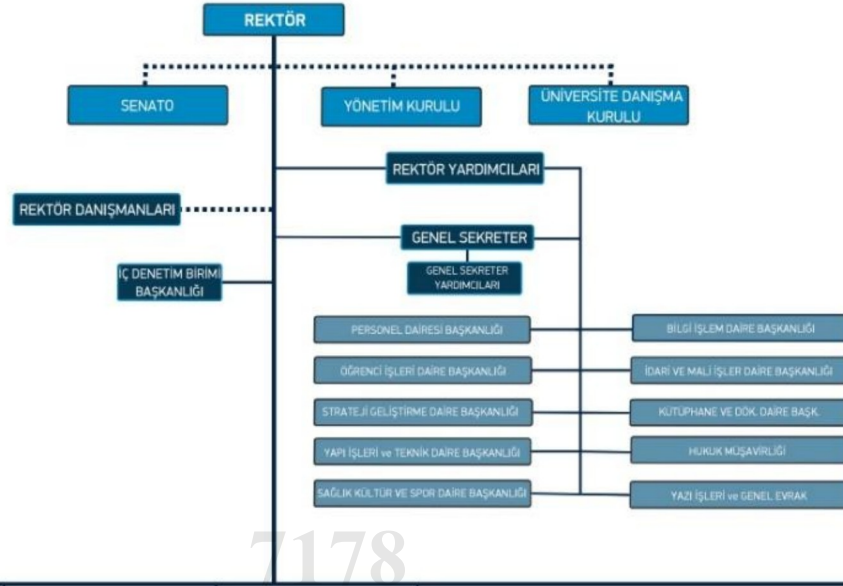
REKTÖR

SENATO

YÖNETİM KURULU

ÜNİVERSİTE DANIŞMA KURULU

REKTÖR YARDIMCILARI

REKTÖR DANIŞMANLARI

GENEL SEKRETER

GENEL SEKRETER YARDIMCILARI

İÇ DENETİM BİRİMİ BAŞKANLIĞI

PERSONEL DAİRESİ BAŞKANLIĞI

BİLGİ İŞLEM DAİRE BAŞKANLIĞI

ÖĞRENCİ İŞLERİ DAİRE BAŞKANLIĞI

İDARİ VE MALİ İŞLER DAİRE BAŞKANLIĞI

STRATEJİ GELİŞTİRME DAİRE BAŞKANLIĞI

KÜTÜPHANE VE DÖK. DAİRE BAŞK.

YAPI İŞLERİ ve TEKNİK DAİRE BAŞKANLIĞI

HUKUK MÜŞAVİRLİĞİ

SAĞLIK KÜLTÜR VE SPOR DAİRE BAŞKANLIĞI

YAZI İŞLERİ ve GENEL EVRAK

7178